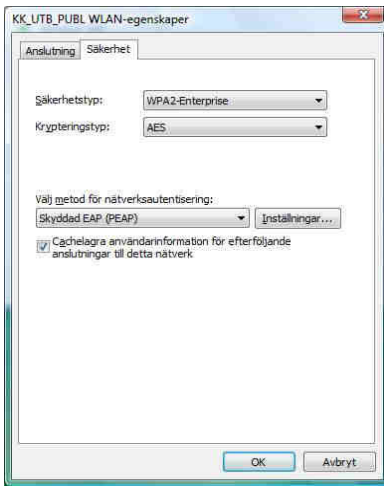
KK_UTB_PUBL WLAN-egenskaper

Anslutning | Säkerhet

Säkerhetstyp: WPA2-Enterprise

Krypteringstyp: AES

Välj metod för nätverksautentisering:

Skyddad EAP (PEAP)

Inställningar...

Cachelagra användarinformation för efterföljande anslutningar till detta nätverk

OK

Avbryt